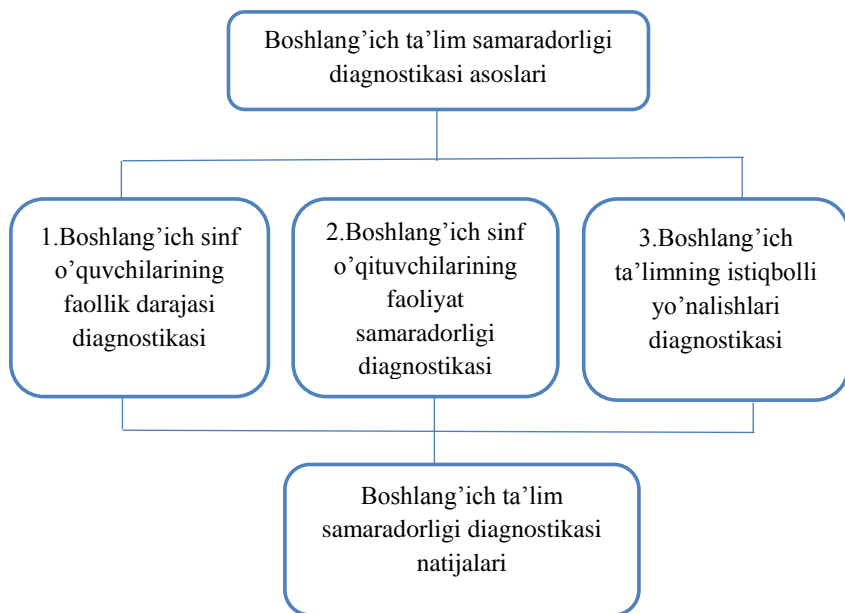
Boshlang'ich ta'lim samaradorligi diagnostikasi asoslari

1.Boshlang'ich sinf o'quvchilarining faollik darajasi diagnostikasi

2.Boshlang'ich sinf o'qituvchilarining faoliyat samaradorligi diagnostikasi

3.Boshlang'ich ta'limning istiqbolli yo'nalishlari diagnostikasi

Boshlang'ich ta'lim samaradorligi diagnostikasi natijalari